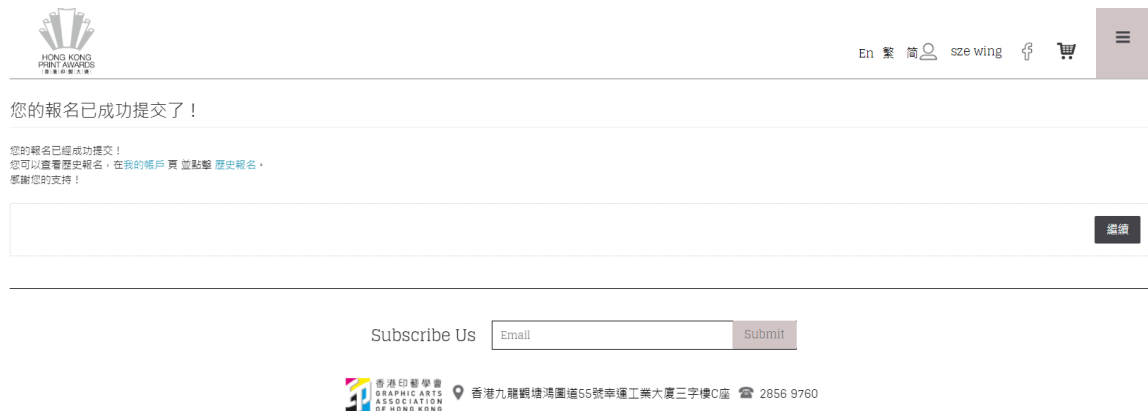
HONG KONG PRINT AWARDS
香港印製大獎

En 繁 简 sze wing

您的報名已成功提交了！

您的報名已經成功提交！
您可以查看歷史報名，在我的帳戶 頁 並點擊 歷史報名。
感謝您的支持！

繼續

Subscribe Us Email Submit

香港印藝學會 GRAPHIC ARTS ASSOCIATION OF HONG KONG
香港九龍觀塘鴻圖道55號幸運工業大廈三字樓C座 2856 9760